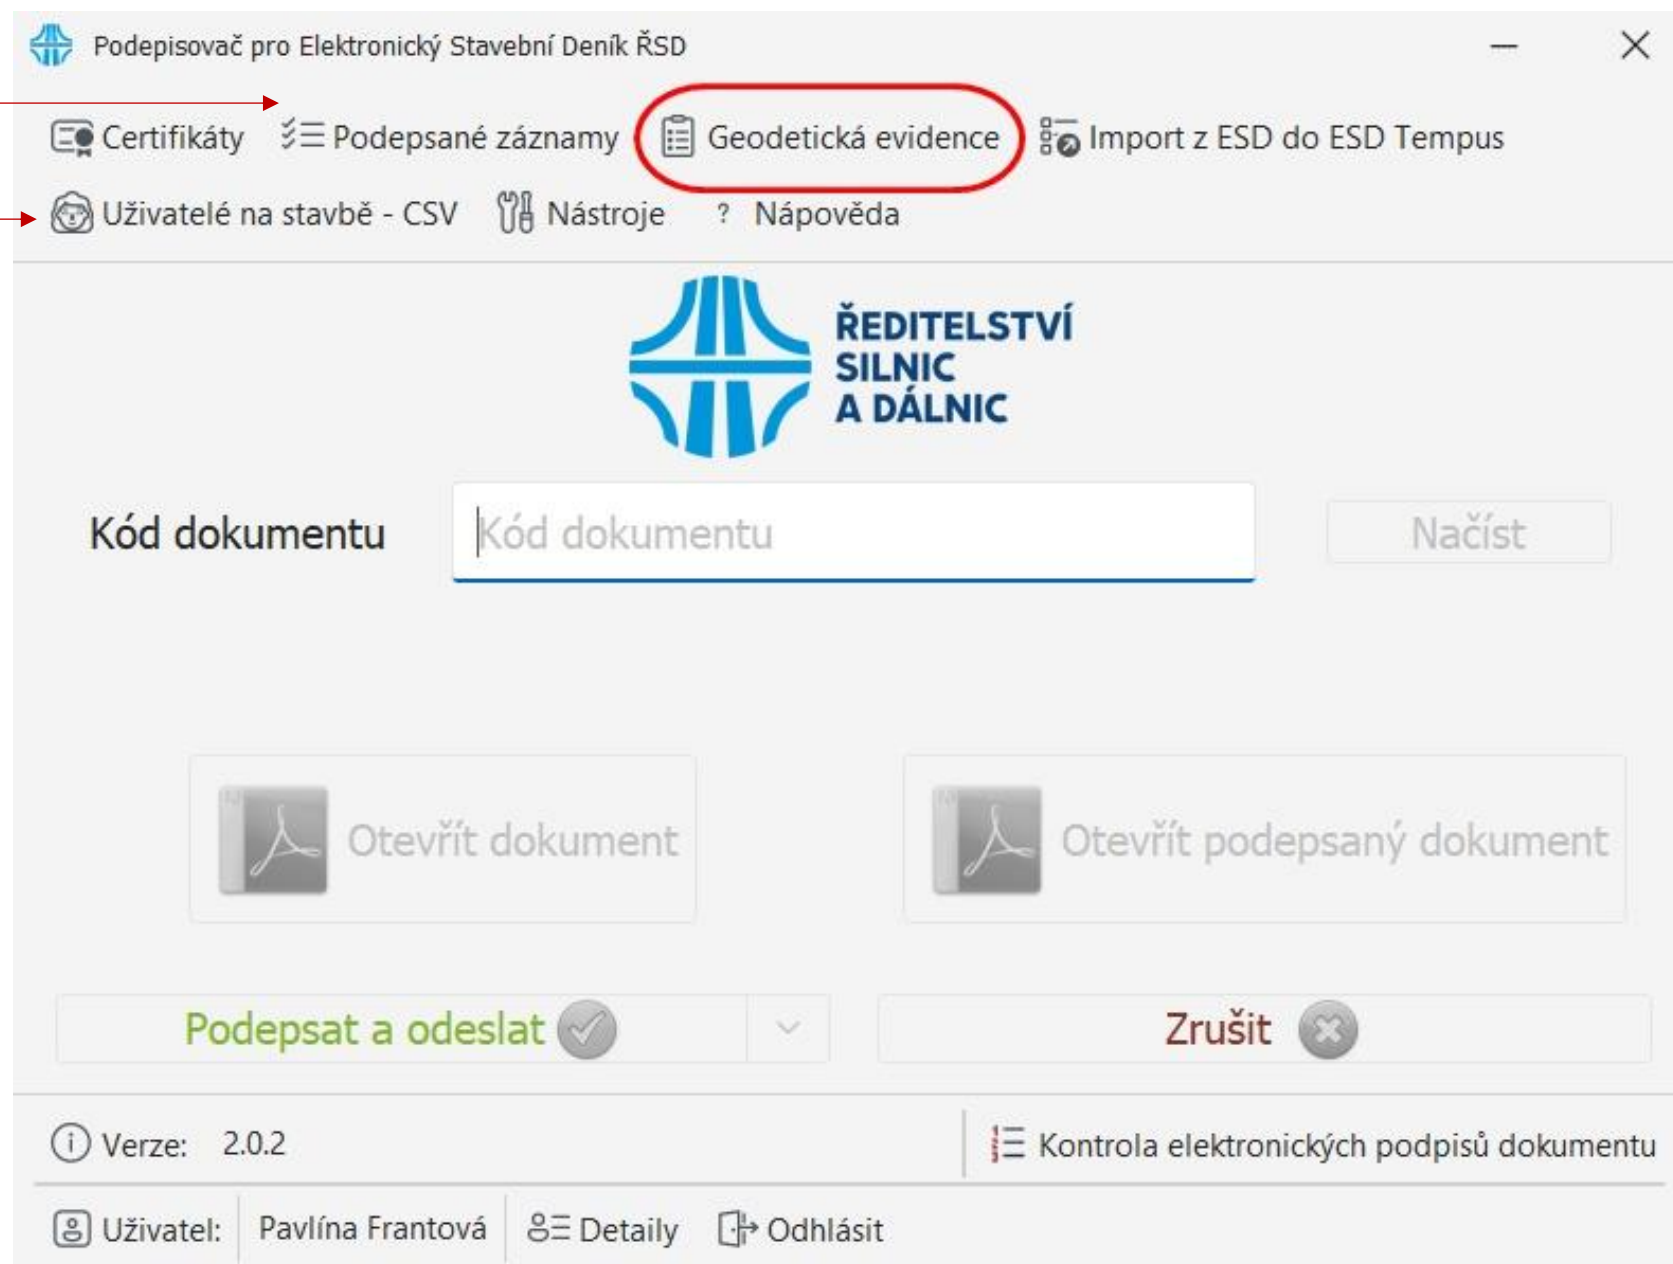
Podepisovač pro Elektronický Stavební Deník ŘSD

Certifikáty Podepsané záznamy Geodetická evidence Import z ESD do ESD Tempus
Uživatelé na stavbě - CSV Nástroje ? Nápověda

ŘEDITELSTVÍ SILNIC A DÁLNIC

Kód dokumentu Kód dokumentu Načíst

Otevřít dokument Otevřít podepsaný dokument

Podepsat a odeslat Zrušit

Verze: 2.0.2 Kontrola elektronických podpisů dokumentu

Uživatel: Pavlína Frantová Detaily Odhlásit